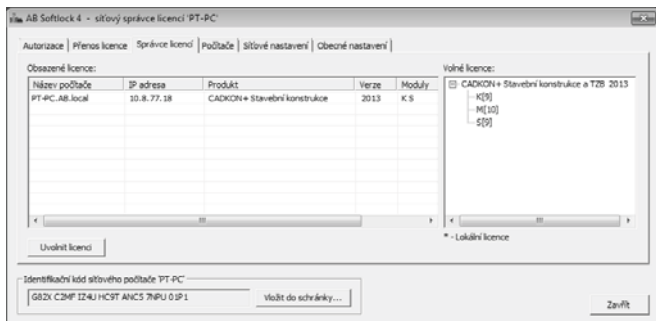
AB Softlock 4 - síťový správce licencí 'PT-PC'

Autorizace | Přenos licence | Správce licencí | Počítače | Síťové nastavení | Obecné nastavení

Obsazené licence:

| Název počítače | IP adresa | Produkt | Verze | Moduly |
|---|---|---|---|---|
| PT-PC.AB.local | 10.8.77.18 | CADKON+ Stavební konstrukce | 2013 | K S |

Volné licence:

CADKON+ Stavební konstrukce a TZB 2013
K[9]
M[10]
S[9]

Uvolnit licenci

* - Lokální licence

Identifikační kód síťového počítače 'PT-PC'

G82X C2MF IZ4U HC9T ANC5 7NPU 01P1

Vložit do schránky...

Zavřít